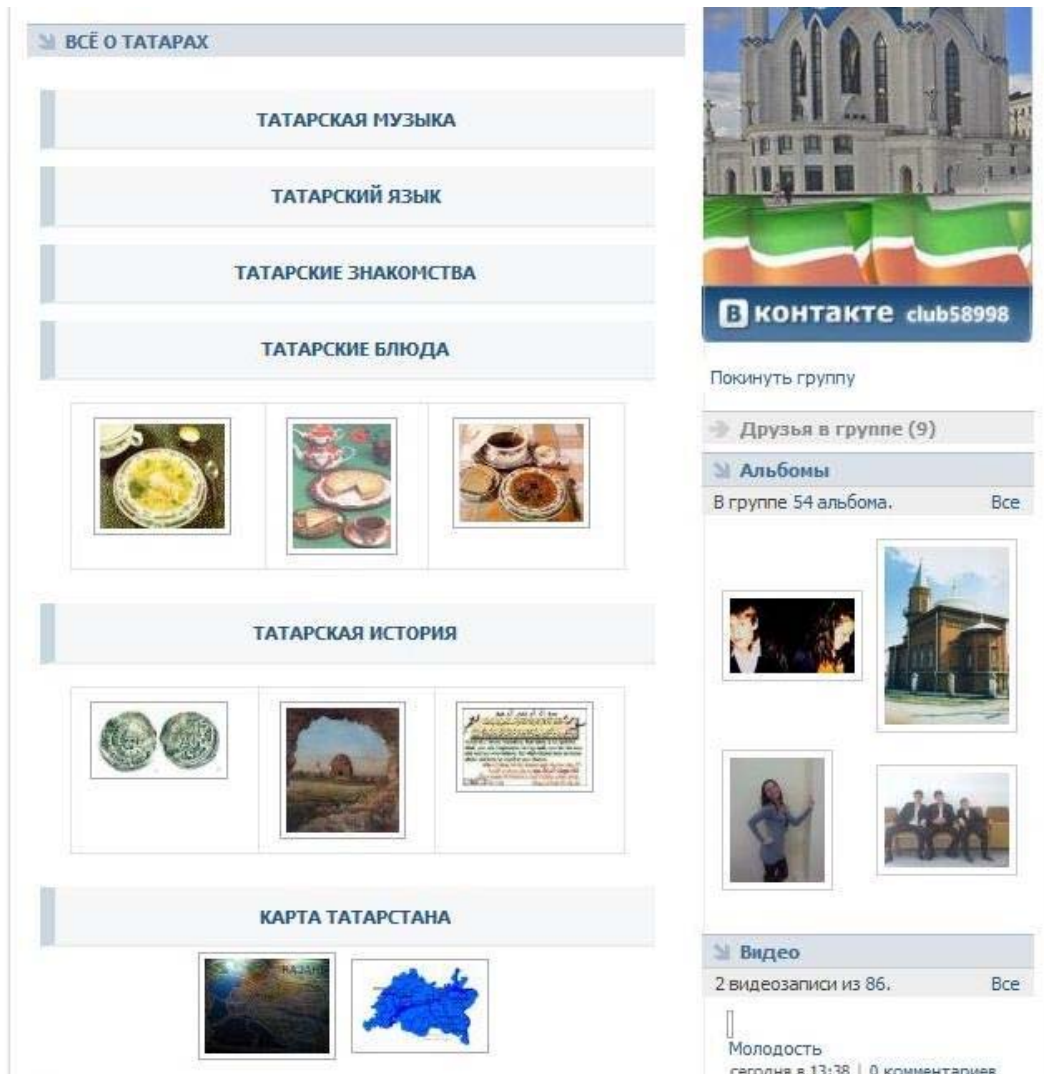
ВСЁ О ТАТАРАХ

ТАТАРСКАЯ МУЗЫКА

ТАТАРСКИЙ ЯЗЫК

ТАТАРСКИЕ ЗНАКОМСТВА

ТАТАРСКИЕ БЛЮДА

ТАТАРСКАЯ ИСТОРИЯ

КАРТА ТАТАРСТАНА

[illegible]

В контакте club58998

Покинуть группу

Друзья в группе (9)

Альбомы

В группе 54 альбома. Все

Видео

2 видеозаписи из 86. Все

Молодость

сегодня в 13:38 | 0 комментариев